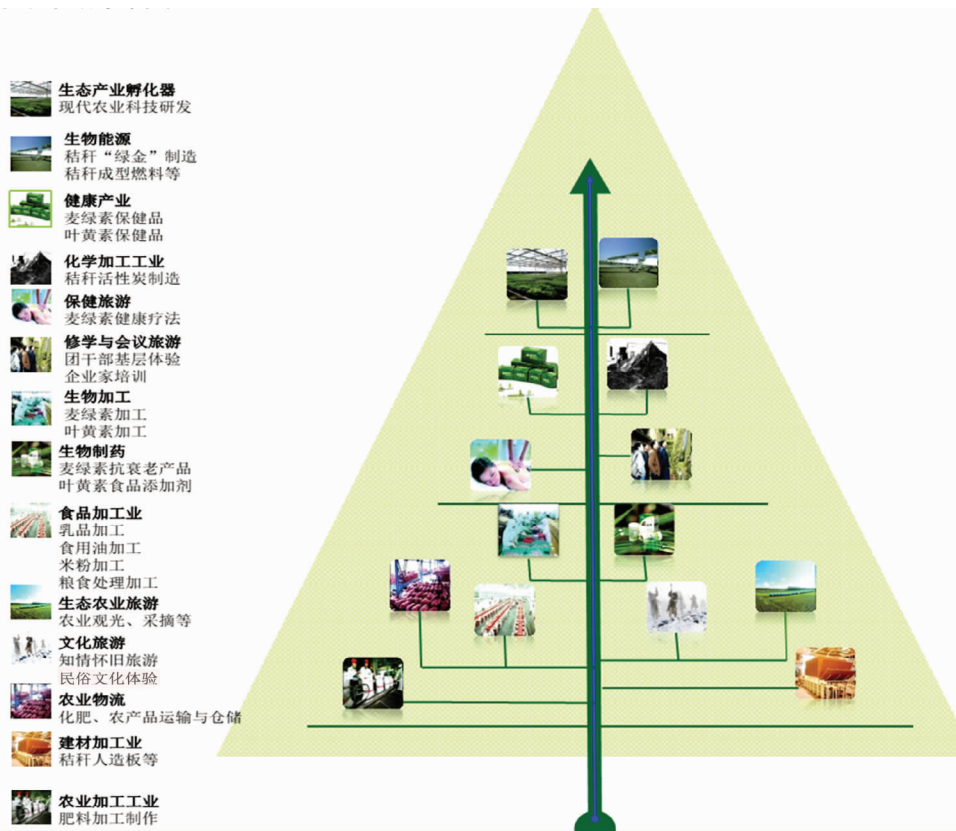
生态产业孵化器
现代农业科技研发

生物能源
秸秆“绿金”制造
秸秆成型燃料等

健康产业
麦绿素保健品
叶黄素保健品

化学加工工业
秸秆活性炭制造

保健旅游
麦绿素健康疗法

修学与会议旅游
团干部基层体验
企业家培训

生物加工
麦绿素加工
叶黄素加工

生物制药
麦绿素抗衰老产品
叶黄素食品添加剂

食品加工业
乳品加工
食用油加工
米粉加工
粮食处理加工

生态农业旅游
农业观光、采摘等

文化旅游
知情怀旧旅游
民俗文化体验

农业物流
化肥、农产品运输与仓储

建材加工业
秸秆人造板等

农业加工工业
肥料加工制作